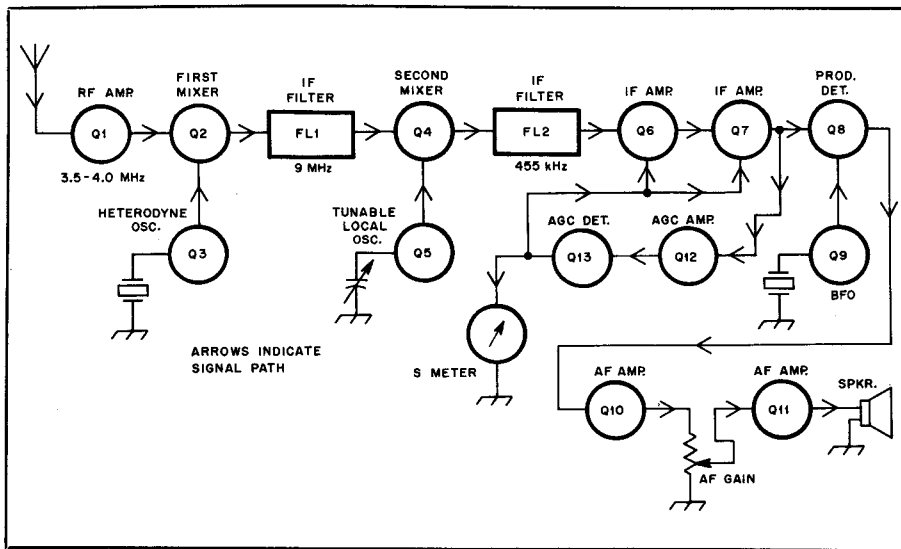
RF AMP.
Q1
3.5-4.0 MHz

FIRST MIXER
Q2

HETERODYNE OSC.
Q3

IF FILTER
FL1
9 MHz

SECOND MIXER
Q4

TUNABLE LOCAL OSC.
Q5

IF FILTER
FL2
455 kHz

IF AMP.
Q6

IF AMP.
Q7

PROD. DET.
Q8

Q9
BFO

AGC DET.
Q13

AGC AMP.
Q12

S METER

ARROWS INDICATE SIGNAL PATH

AF AMP.
Q10

AF GAIN

AF AMP.
Q11

SPKR.